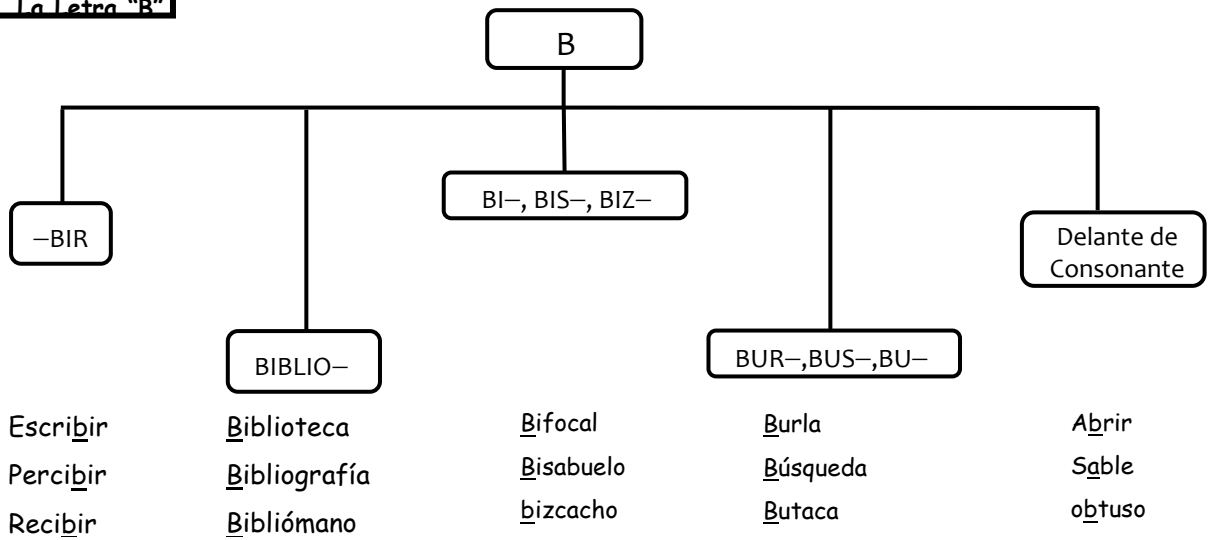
La Letra "B"

B

–BIR

BIBLIO–

BI–, BIS–, BIZ–

BUR–,BUS–,BU–

Delante de Consonante

| Escribir | Biblioteca | Bifocal | Burla | Abrir |
|---|---|---|---|---|
| Percibir | Bibliografía | Bisabuelo | Búsqueda | Sable |
| Recibir | Bibliómano | bizcacho | Butaca | obtuso |